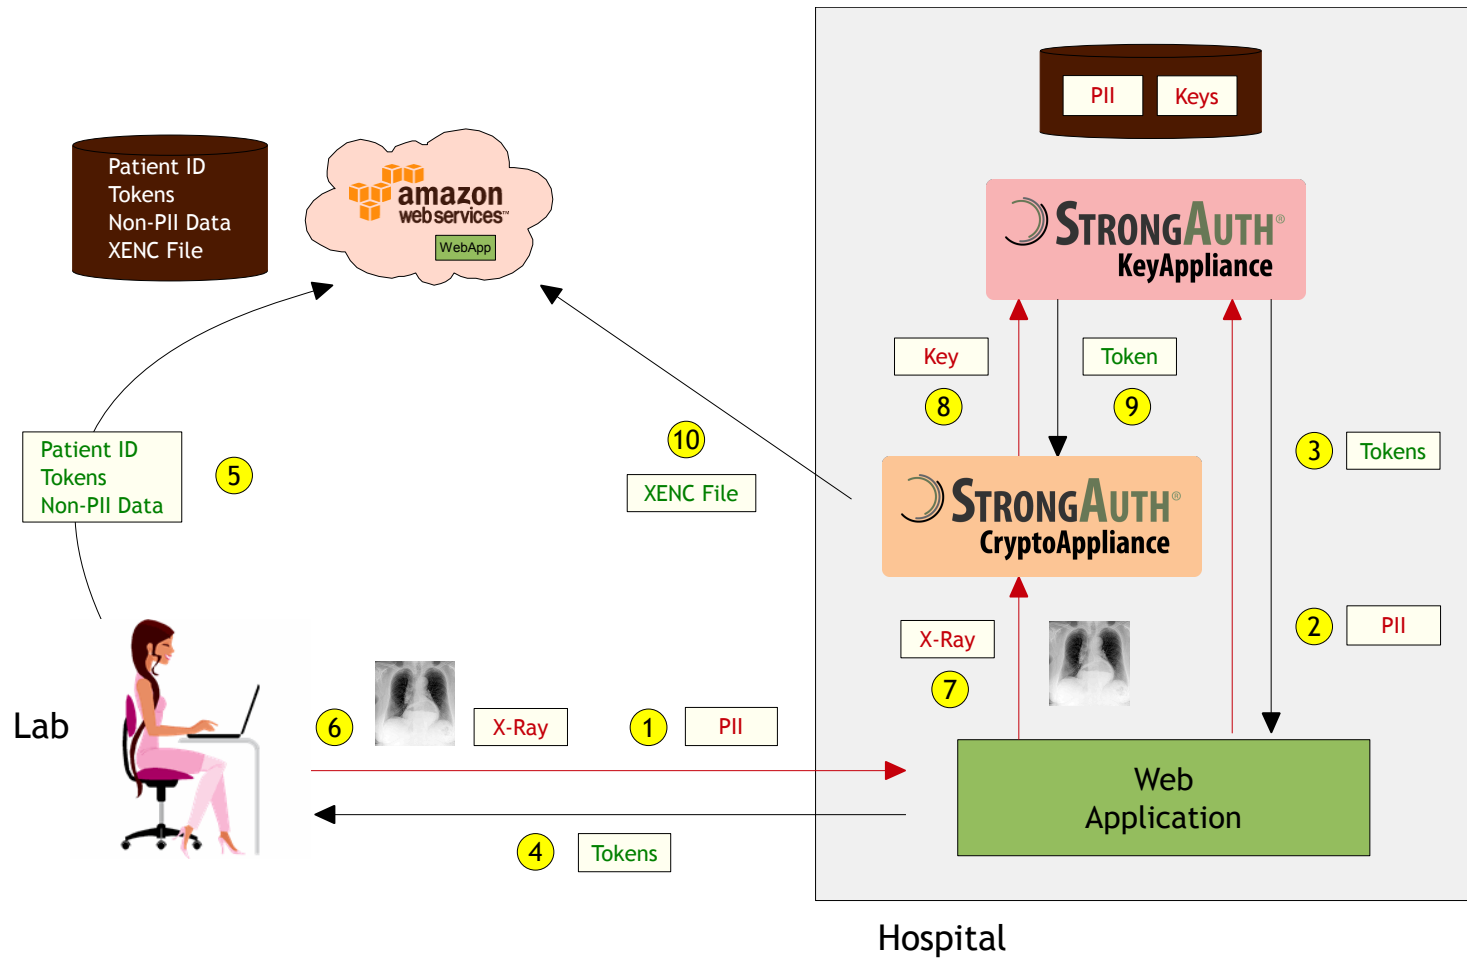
Patient ID
Tokens
Non-PII Data
XENC File

amazon
webservices™
WebApp

PII
Keys

STRONGAUTH®
KeyAppliance

Key
8

Token
9

3
Tokens

10
XENC File

STRONGAUTH®
CryptoAppliance

Patient ID
Tokens
Non-PII Data

5

X-Ray
7

2
PII

Lab

6
X-Ray

1
PII

Web
Application

4
Tokens

Hospital